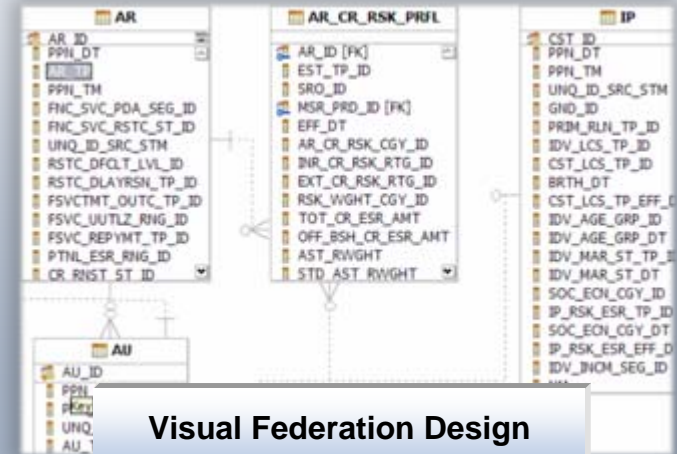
AR
AR_ID
PPN_DT
AR_TP
PPN_TM
FNC_SVC_PDA_SEG_ID
FNC_SVC_RSTC_ST_ID
UNQ_ID_SRC_STM
RSTC_DFCLT_LVL_ID
RSTC_DLAYRSN_TP_ID
FSVCTMT_OUTC_TP_ID
FSVC_UUTLZ_RNG_ID
FSVC_REPYMT_TP_ID
PTNL_ESR_RNG_ID
CR_RNST_ST_ID

AR_CR_RSK_PRFL
AR_ID [FK]
EST_TP_ID
SRO_ID
MSR_PRD_ID [FK]
EFF_DT
AR_CR_RSK_CGY_ID
INR_CR_RSK_RTG_ID
EXT_CR_RSK_RTG_ID
RSK_WGHT_CGY_ID
TOT_CR_ESR_AMT
OFF_BSH_CR_ESR_AMT
AST_RWGHT
STD_AST_RWGHT

IP
CST_ID
PPN_DT
PPN_TM
UNQ_ID_SRC_STM
GND_ID
PRIM_RLN_TP_ID
IDV_LCS_TP_ID
CST_LCS_TP_ID
BRTH_DT
CST_LCS_TP_EFF_D
IDV_AGE_GRP_ID
IDV_AGE_GRP_DT
IDV_MAR_ST_TP_I
IDV_MAR_ST_DT
SOC_ECN_CGY_ID
IP_RSK_ESR_TP_ID
SOC_ECN_CGY_DT
IP_RSK_ESR_EFF_D
IDV_INOM_SEG_ID

AU
AU_ID
PPN
PKey
UNQ
AU_

Visual Federation Design